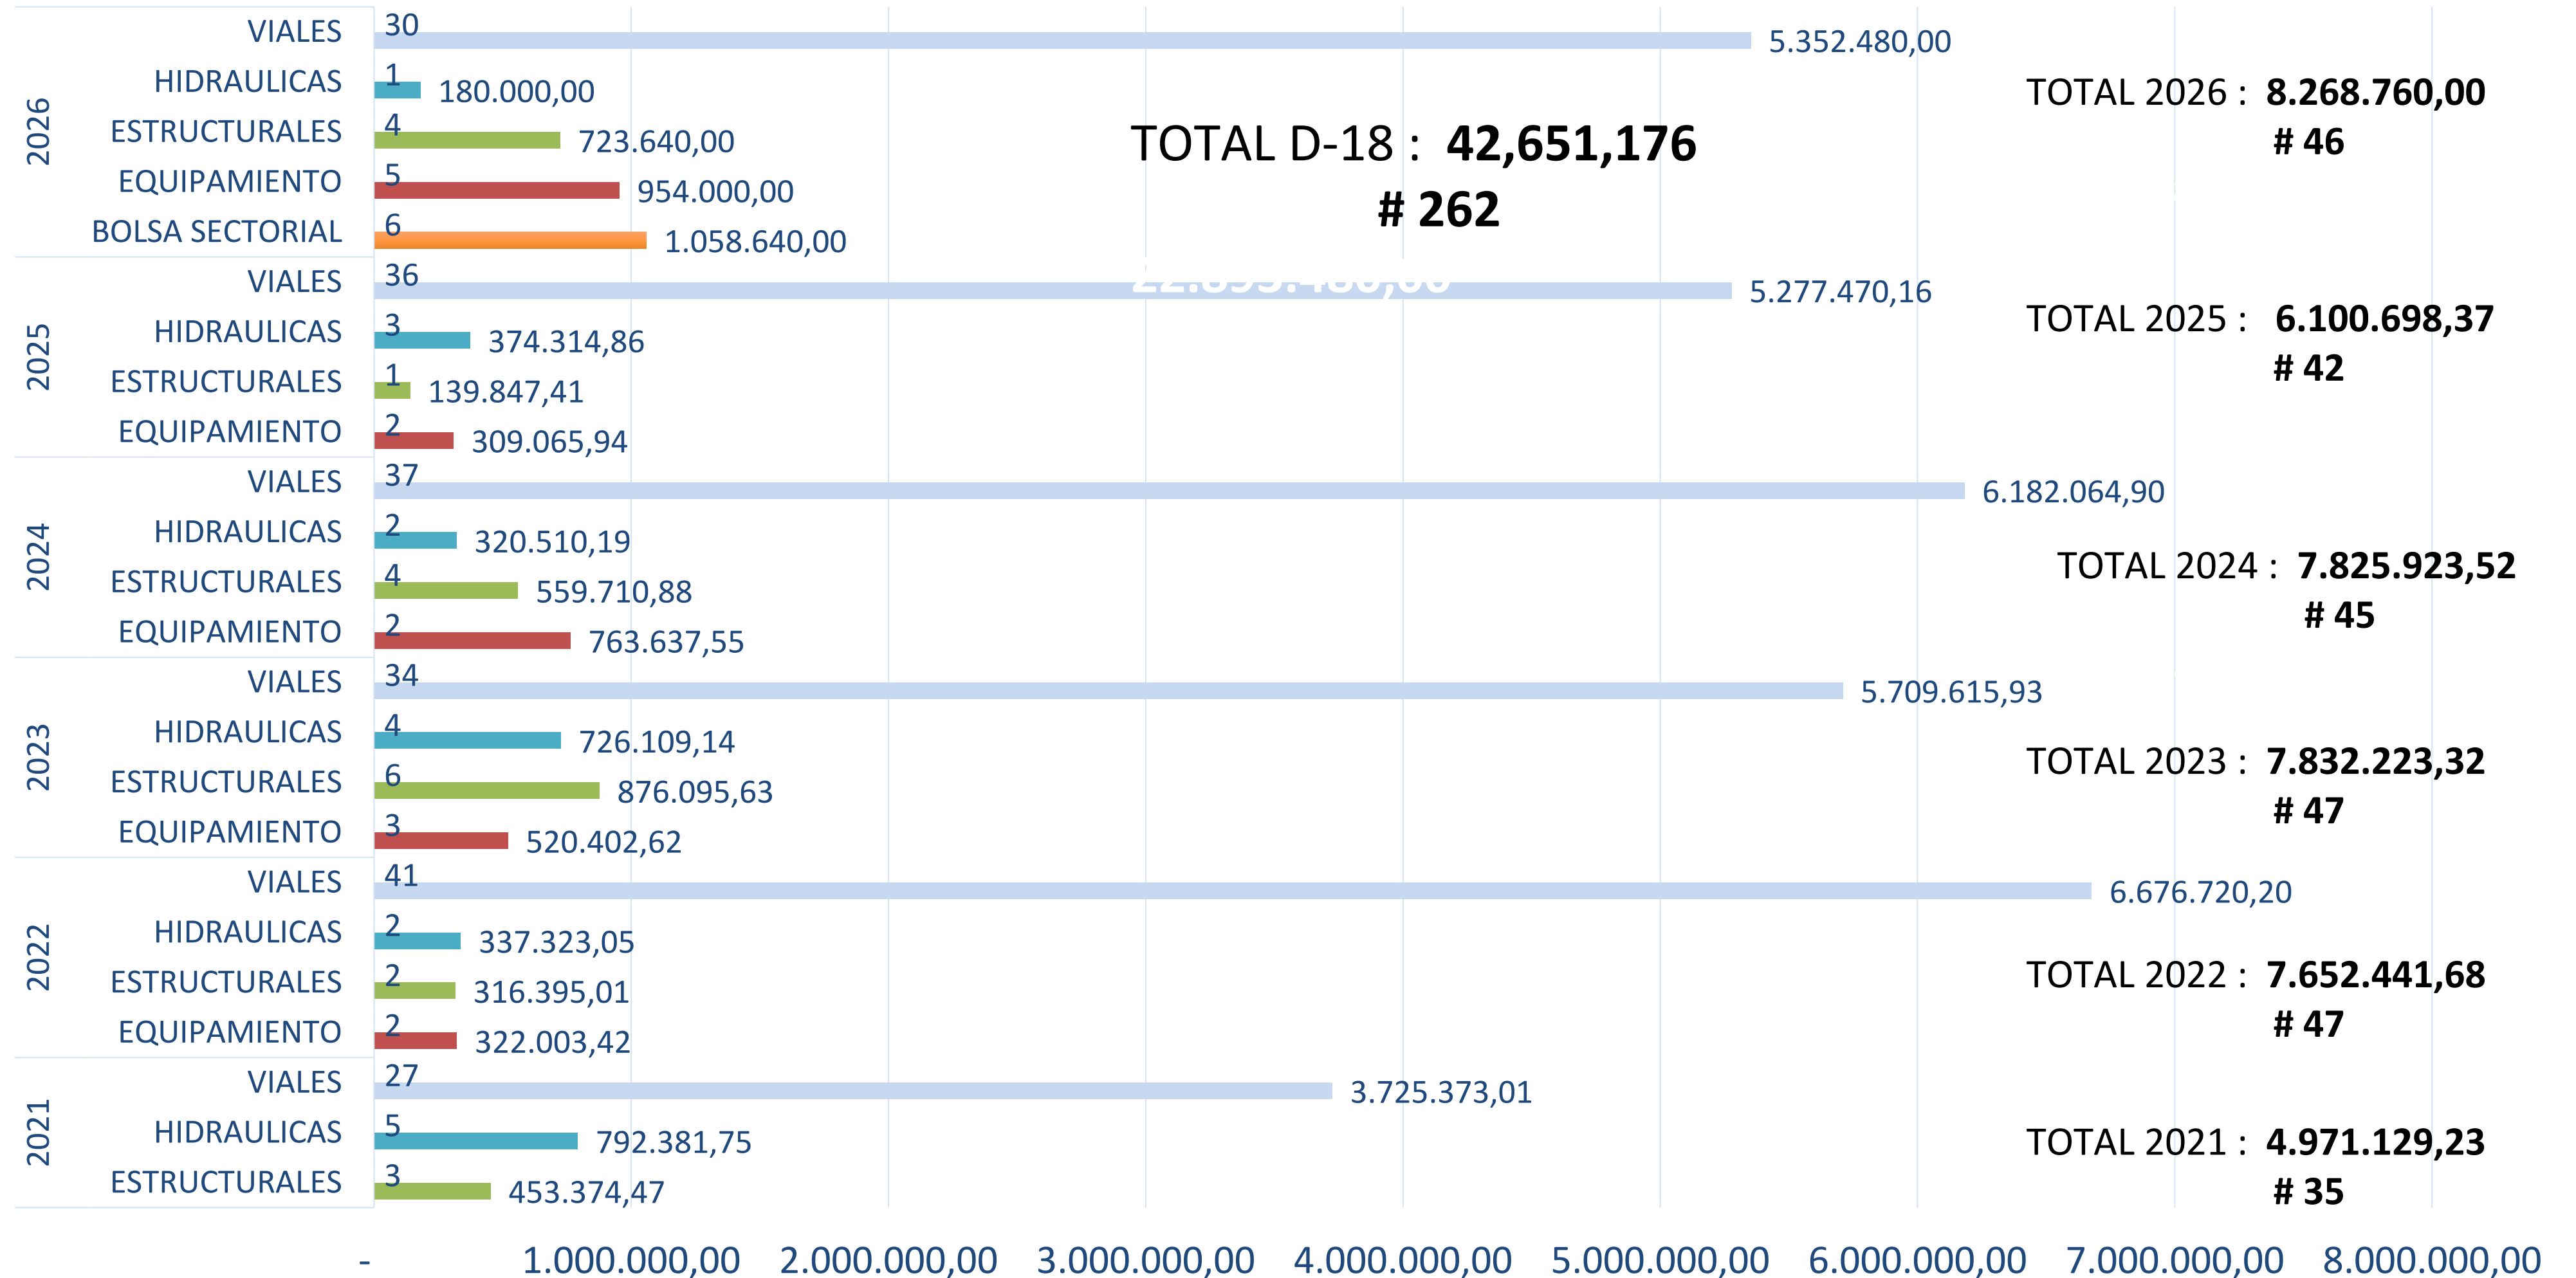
2026
VIALES 30 5.352.480,00
HIDRAULICAS 1 180.000,00
ESTRUCTURALES 4 723.640,00
EQUIPAMIENTO 5 954.000,00
BOLSA SECTORIAL 6 1.058.640,00

TOTAL 2026 : **8.268.760,00**
**# 46**

TOTAL D-18 : **42,651,176**
**# 262**

2025
VIALES 36 5.277.470,16
HIDRAULICAS 3 374.314,86
ESTRUCTURALES 1 139.847,41
EQUIPAMIENTO 2 309.065,94

TOTAL 2025 : **6.100.698,37**
**# 42**

2024
VIALES 37 6.182.064,90
HIDRAULICAS 2 320.510,19
ESTRUCTURALES 4 559.710,88
EQUIPAMIENTO 2 763.637,55

TOTAL 2024 : **7.825.923,52**
**# 45**

2023
VIALES 34 5.709.615,93
HIDRAULICAS 4 726.109,14
ESTRUCTURALES 6 876.095,63
EQUIPAMIENTO 3 520.402,62

TOTAL 2023 : **7.832.223,32**
**# 47**

2022
VIALES 41 6.676.720,20
HIDRAULICAS 2 337.323,05
ESTRUCTURALES 2 316.395,01
EQUIPAMIENTO 2 322.003,42

TOTAL 2022 : **7.652.441,68**
**# 47**

2021
VIALES 27 3.725.373,01
HIDRAULICAS 5 792.381,75
ESTRUCTURALES 3 453.374,47

TOTAL 2021 : **4.971.129,23**
**# 35**

- 1.000.000,00 2.000.000,00 3.000.000,00 4.000.000,00 5.000.000,00 6.000.000,00 7.000.000,00 8.000.000,00